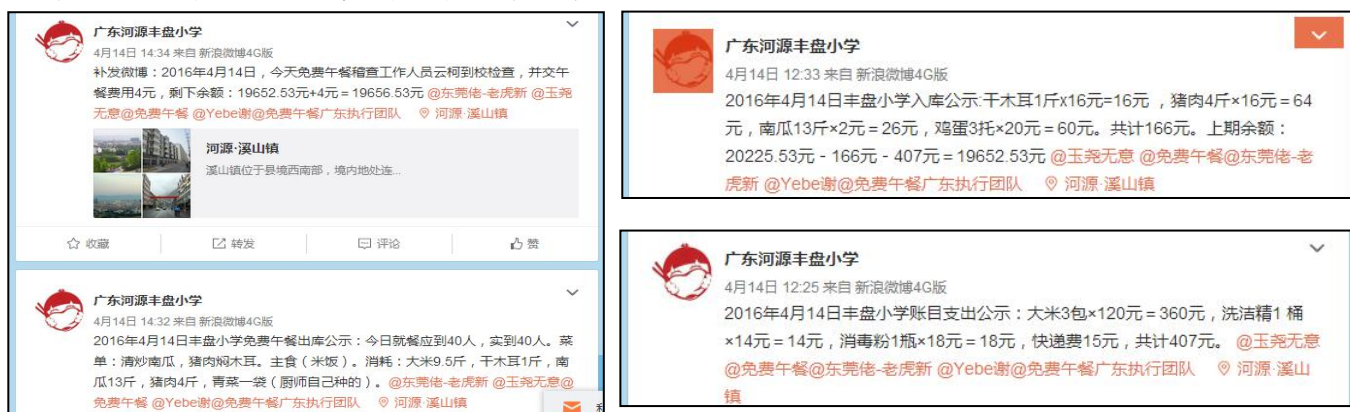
广东河源丰盘小学
4月14日 14:34 来自 新浪微博4G版
补发微博：2016年4月14日，今天免费午餐稽查工作人员云柯到校检查，并交午餐费用4元，剩下余额：19652.53元+4元 = 19656.53元 @东莞佬-老虎新 @玉尧无意@免费午餐 @Yebe谢@免费午餐广东执行团队 河源·溪山镇

河源·溪山镇
溪山镇位于县境西南部，境内地处连...

收藏 转发 评论 赞

广东河源丰盘小学
4月14日 14:32 来自 新浪微博4G版
2016年4月14日丰盘小学免费午餐出库公示：今日就餐应到40人，实到40人。菜单：清炒南瓜，猪肉焖木耳。主食（米饭）。消耗：大米9.5斤，干木耳1斤，南瓜13斤，猪肉4斤，青菜一袋（厨师自己种的）。@东莞佬-老虎新 @玉尧无意@免费午餐 @Yebe谢@免费午餐广东执行团队 河源·溪山镇

广东河源丰盘小学
4月14日 12:33 来自 新浪微博4G版
2016年4月14日丰盘小学入库公示:干木耳1斤x16元=16元 ，猪肉4斤×16元 = 64元，南瓜13斤×2元 = 26元，鸡蛋3托×20元 = 60元。共计166元。上期余额：20225.53元 - 166元 - 407元 = 19652.53元 @玉尧无意 @免费午餐@东莞佬-老虎新 @Yebe谢@免费午餐广东执行团队 河源·溪山镇

广东河源丰盘小学
4月14日 12:25 来自 新浪微博4G版
2016年4月14日丰盘小学账目支出公示：大米3包×120元 = 360元，洗洁精1 桶×14元 = 14元，消毒粉1瓶×18元 = 18元，快递费15元，共计407元。 @玉尧无意@免费午餐@东莞佬-老虎新 @Yebe谢@免费午餐广东执行团队 河源·溪山镇